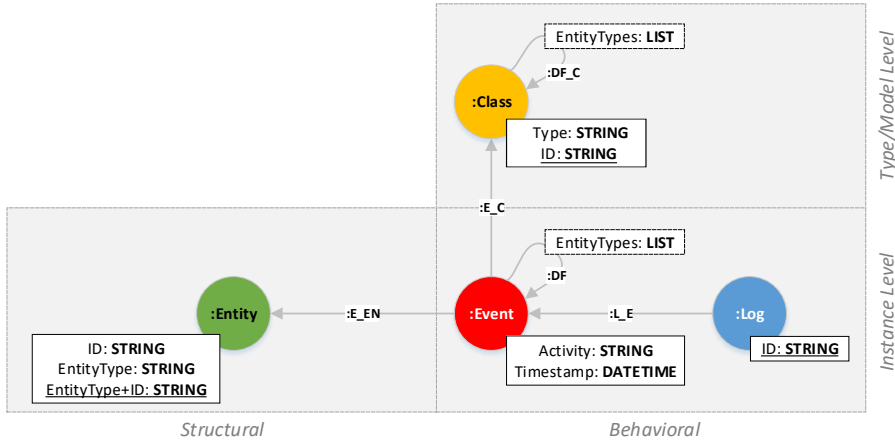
EntityTypes: **LIST**

:DF_C

:Class

Type: **STRING**
ID: **STRING**

Type/Model Level

:E_C

EntityTypes: **LIST**

:DF

:Entity

:E_EN

:Event

:L_E

:Log

ID: **STRING**
EntityType: **STRING**
EntityType+ID: **STRING**

Activity: **STRING**
Timestamp: **DATETIME**

ID: **STRING**

Instance Level

Structural

Behavioral